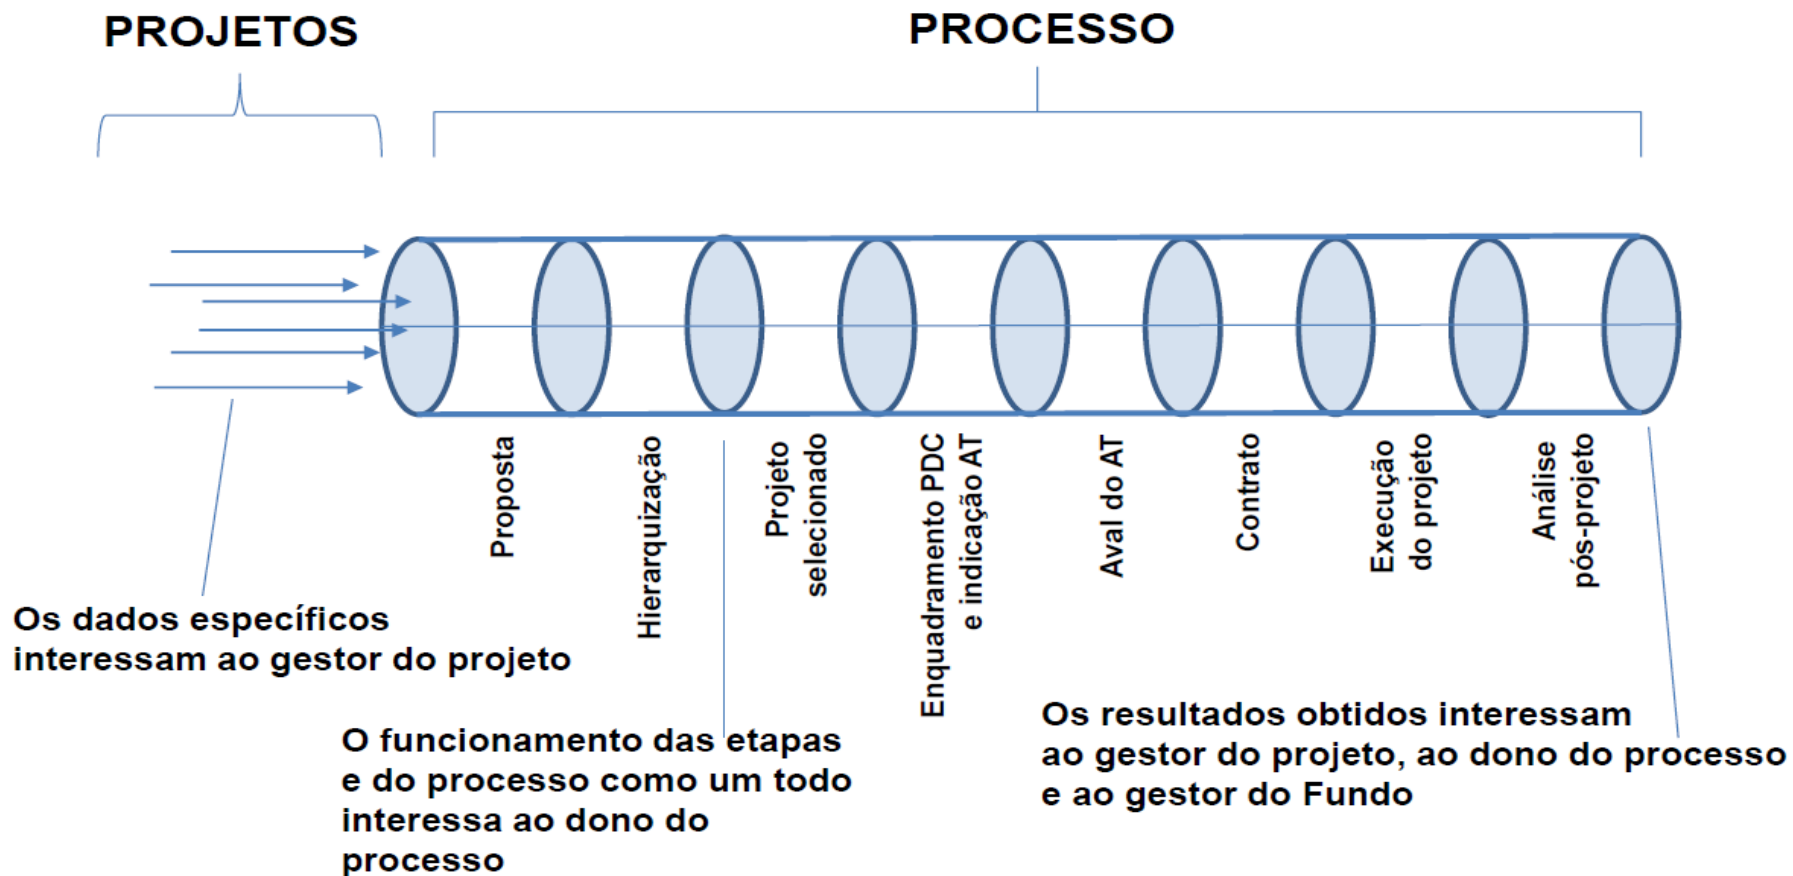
PROJETOS

PROCESSO

Proposta

Hierarquização

Projeto selecionado

Enquadramento PDC e indicação AT

Aval do AT

Contrato

Execução do projeto

Análise pós-projeto

Os dados específicos interessam ao gestor do projeto

O funcionamento das etapas e do processo como um todo interessa ao dono do processo

Os resultados obtidos interessam ao gestor do projeto, ao dono do processo e ao gestor do Fundo